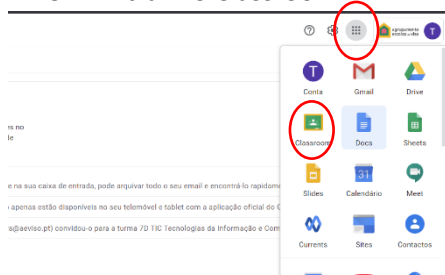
T

Conta

Gmail

Drive

Classroom

Docs

Sheets

Slides

31

Calendário

Meet

Currents

Sites

Contactos

s no
le

na sua caixa de entrada, pode arquivar todo o seu email e encontrá-lo rapidam

apenas estão disponíveis no seu telemóvel e tablet com a aplicação oficial do C

@aeviso.pt) convidou-o para a turma 7D TIC Tecnologias da Informação e Com